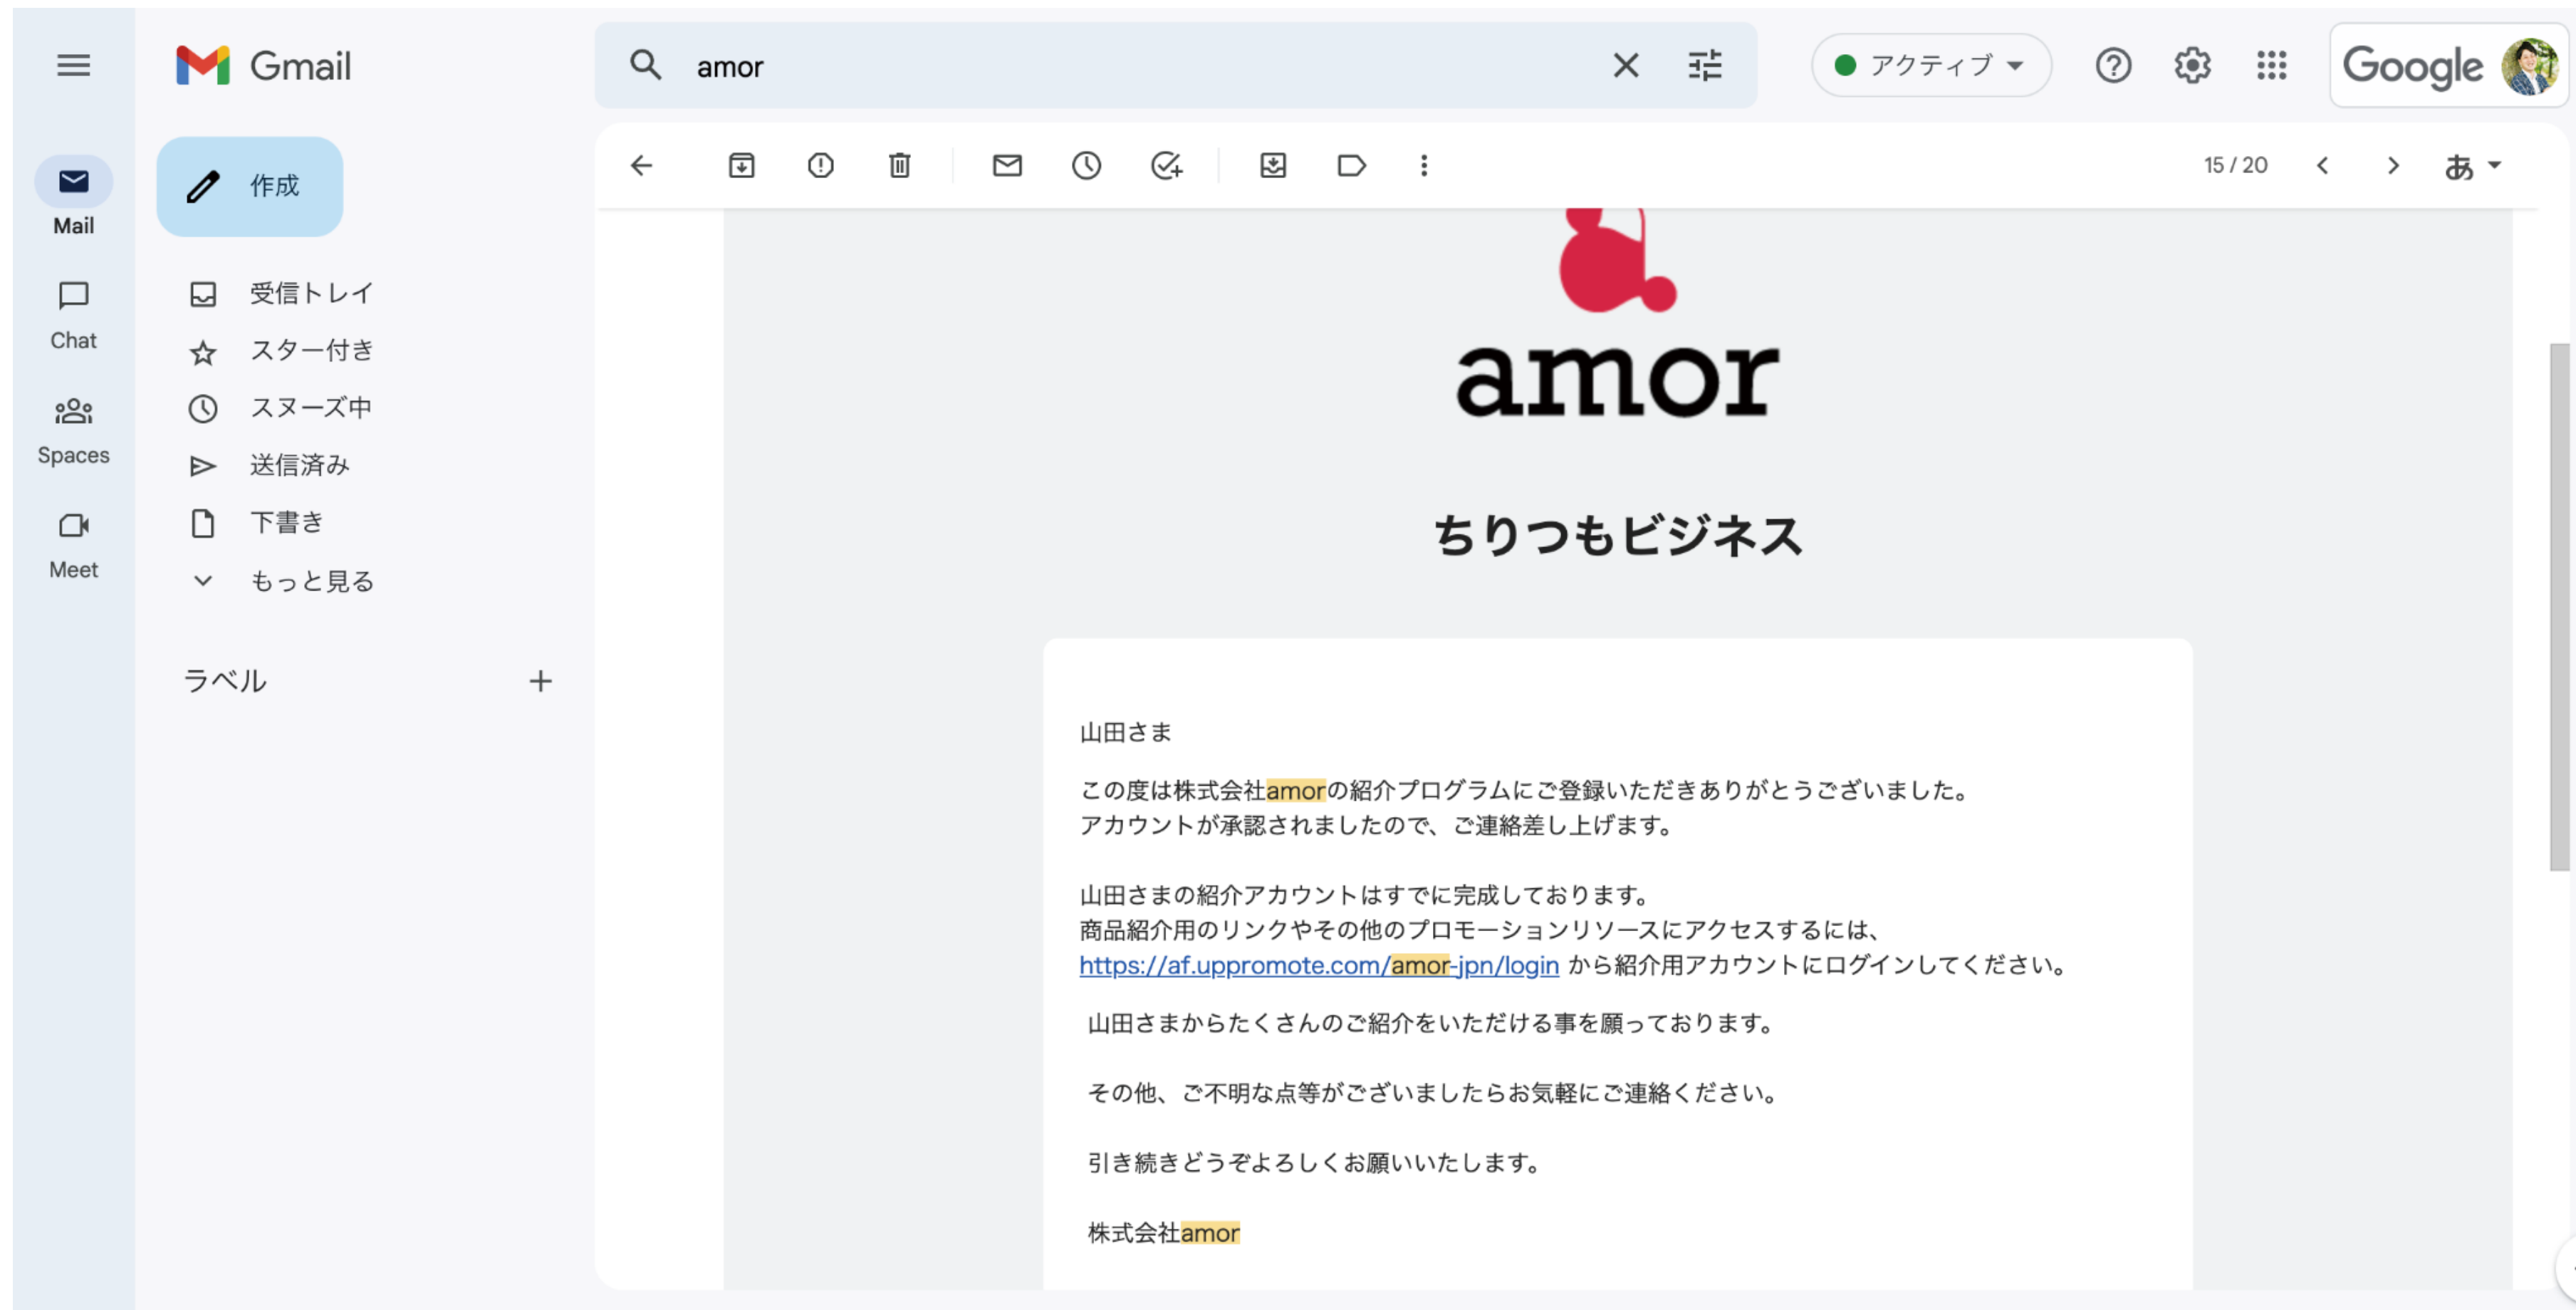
Gmail

amor

アクティブ

Google

Mail

Chat

Spaces

Meet

作成

受信トレイ

スター付き

スヌーズ中

送信済み

下書き

もっと見る

ラベル

+

15 / 20

あ

amor

ちりつもビジネス

山田さま

この度は株式会社amorの紹介プログラムにご登録いただきありがとうございました。
アカウントが承認されましたので、ご連絡差し上げます。

山田さまの紹介アカウントはすでに完成しております。
商品紹介用のリンクやその他のプロモーションリソースにアクセスするには、
https://af.uppromote.com/amor-jpn/login から紹介用アカウントにログインしてください。

山田さまからたくさんのご紹介をいただける事を願っております。

その他、ご不明な点等がございましたらお気軽にご連絡ください。

引き続きどうぞよろしくお願いいたします。

株式会社amor